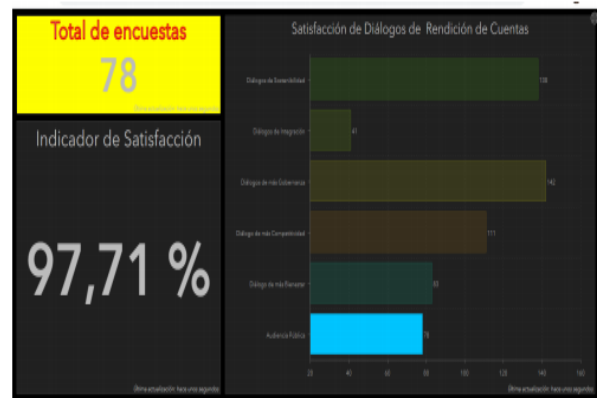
Total de encuestas

78

Última actualización: hace unos segundos

Indicador de Satisfacción

97,71 %

Última actualización: hace unos segundos

Satisfacción de Diálogos de Rendición de Cuentas

Diálogo de Sostenibilidad 138

Diálogo de Integración 41

Diálogo de más Gobernanza 142

Diálogo de más Competitividad 111

Diálogo de más Bienestar 83

Audiencia Pública 78

20 40 60 80 100 120 140 160

Última actualización: hace unos segundos